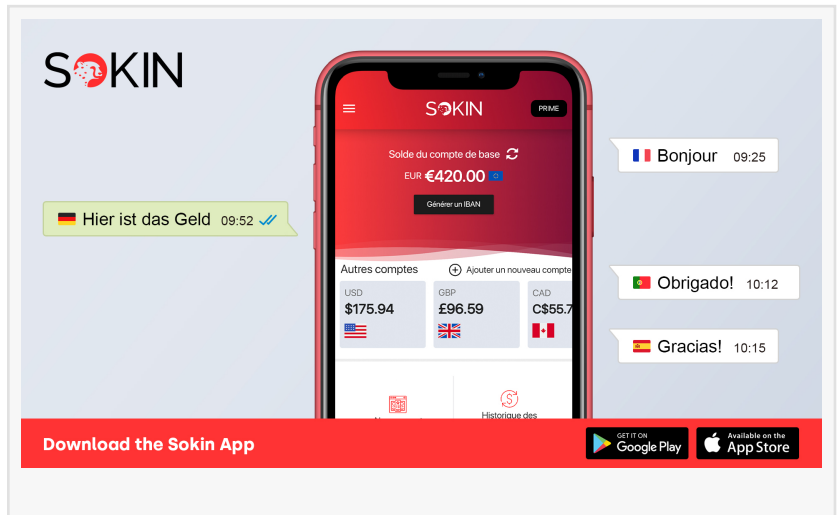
SOKIN

SOKIN PRIME

Solde du compte de base

EUR €420.00

Générer un IBAN

Autres comptes

Ajouter un nouveau compte

USD $175.94

GBP £96.59

CAD C$55.7

Historique des

Hier ist das Geld 09:52

Bonjour 09:25

Obrigado! 10:12

Gracias! 10:15

Download the Sokin App

GET IT ON Google Play

Available on the App Store